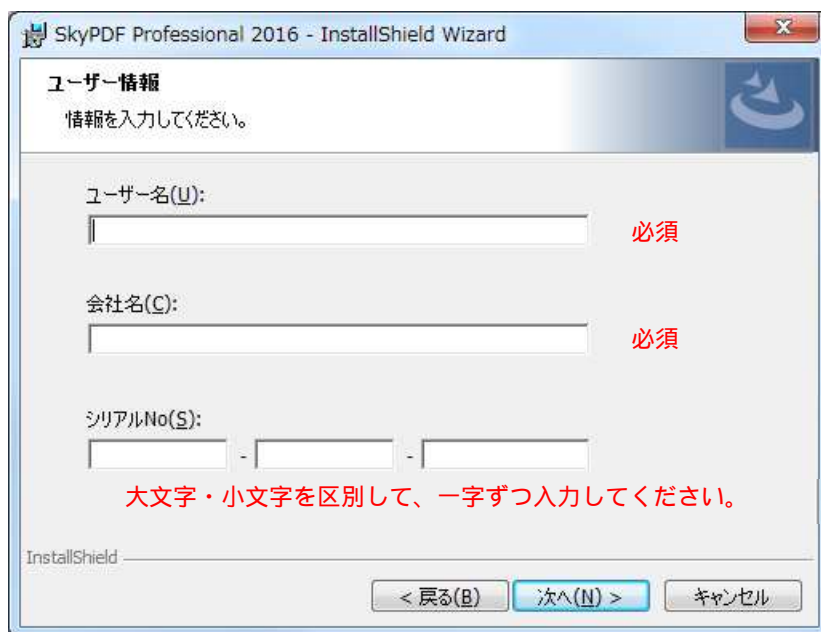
SkyPDF Professional 2016 - InstallShield Wizard

ユーザー情報

情報を入力してください。

ユーザー名(U):

必須

会社名(C):

必須

シリアルNo(S):

- -

大文字・小文字を区別して、一字ずつ入力してください。

InstallShield

< 戻る(B) 次へ(N) > キャンセル